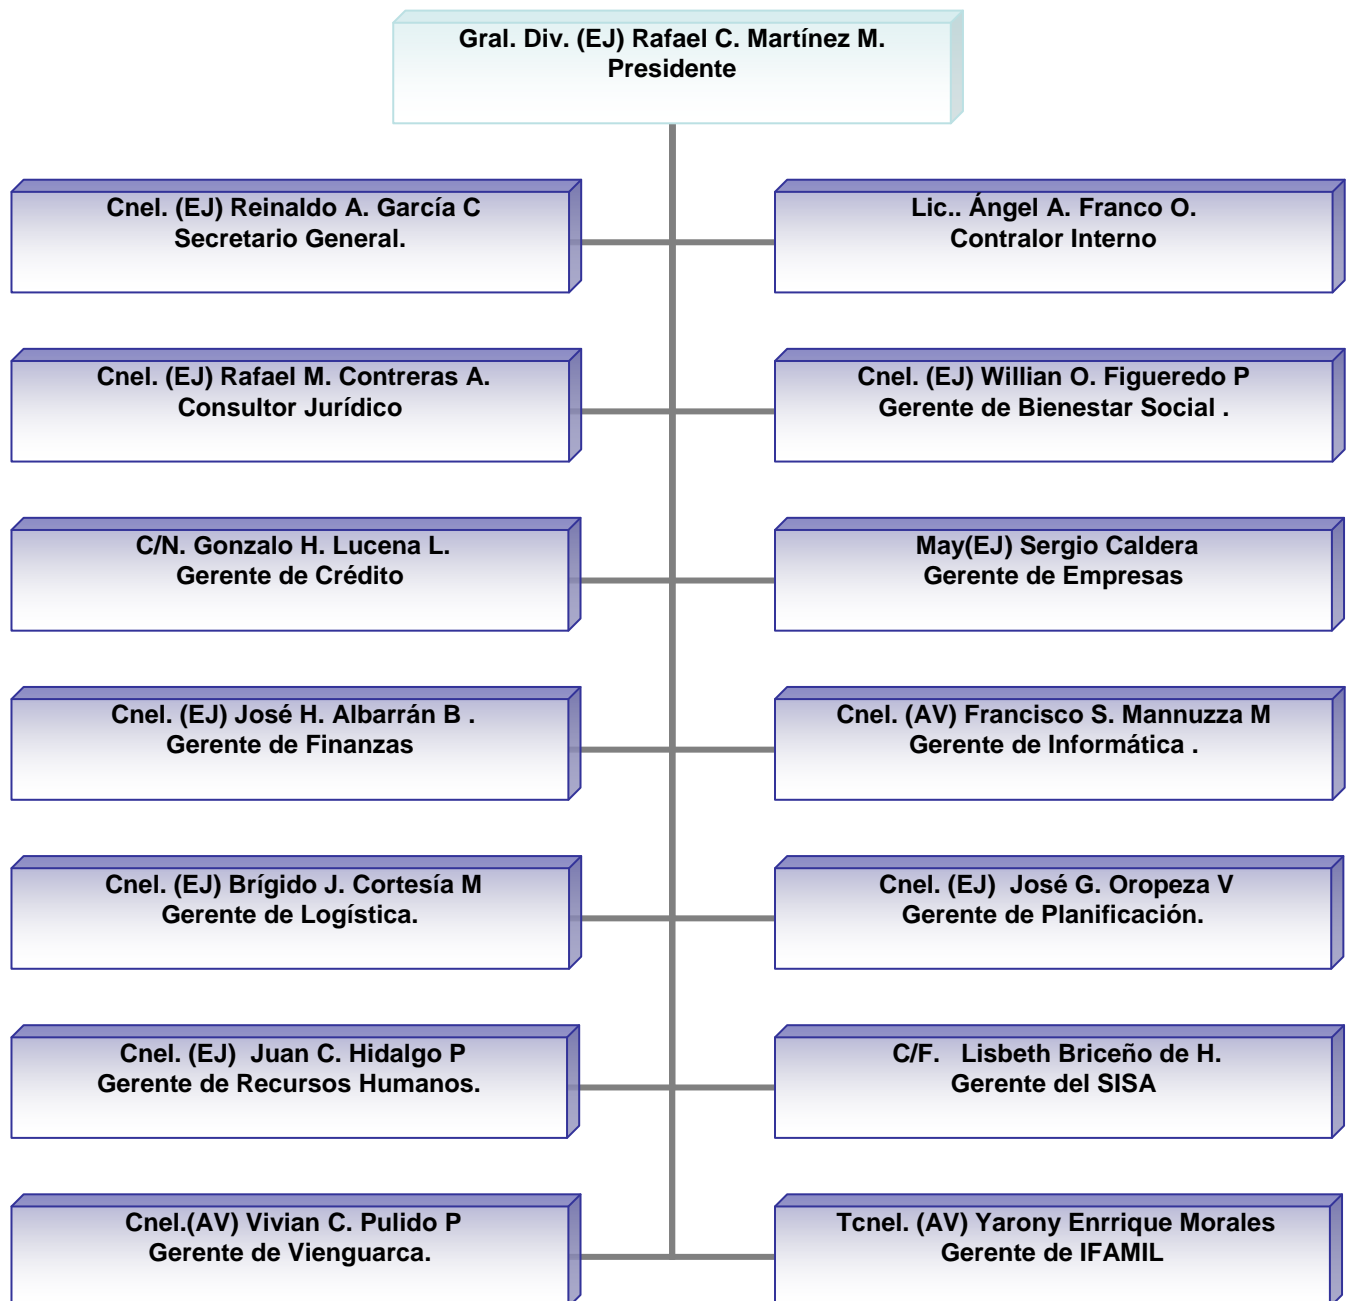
Gral. Div. (EJ) Rafael C. Martínez M.
Presidente

Cnel. (EJ) Reinaldo A. García C
Secretario General.

Lic.. Ángel A. Franco O.
Contralor Interno

Cnel. (EJ) Rafael M. Contreras A.
Consultor Jurídico

Cnel. (EJ) Willian O. Figueredo P
Gerente de Bienestar Social .

C/N. Gonzalo H. Lucena L.
Gerente de Crédito

May(EJ) Sergio Caldera
Gerente de Empresas

Cnel. (EJ) José H. Albarrán B .
Gerente de Finanzas

Cnel. (AV) Francisco S. Mannuzza M
Gerente de Informática .

Cnel. (EJ) Brígido J. Cortesía M
Gerente de Logística.

Cnel. (EJ) José G. Oropeza V
Gerente de Planificación.

Cnel. (EJ) Juan C. Hidalgo P
Gerente de Recursos Humanos.

C/F. Lisbeth Briceño de H.
Gerente del SISA

Cnel.(AV) Vivian C. Pulido P
Gerente de Vienguarca.

Tcnel. (AV) Yarony Enrrique Morales
Gerente de IFAMIL